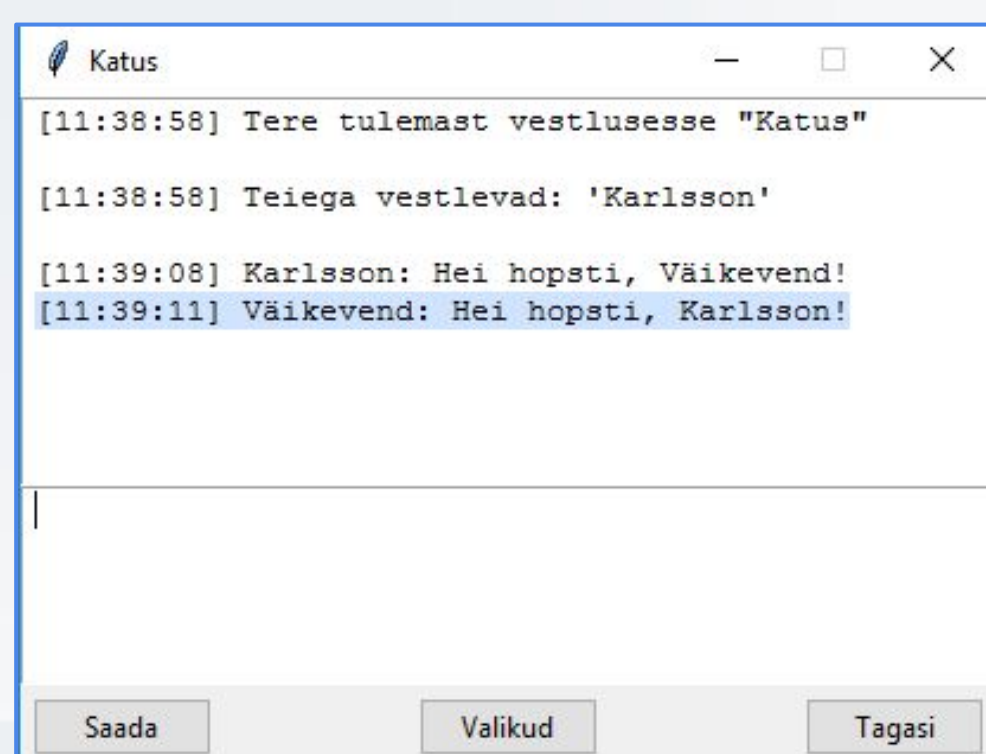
Katus

[11:38:58] Tere tulemast vestlusesse "Katus"

[11:38:58] Teiega vestlevad: 'Karlsson'

[11:39:08] Karlsson: Hei hopsti, Väikevend!
[11:39:11] Väikevend: Hei hopsti, Karlsson!

Saada

Valikud

Tagasi